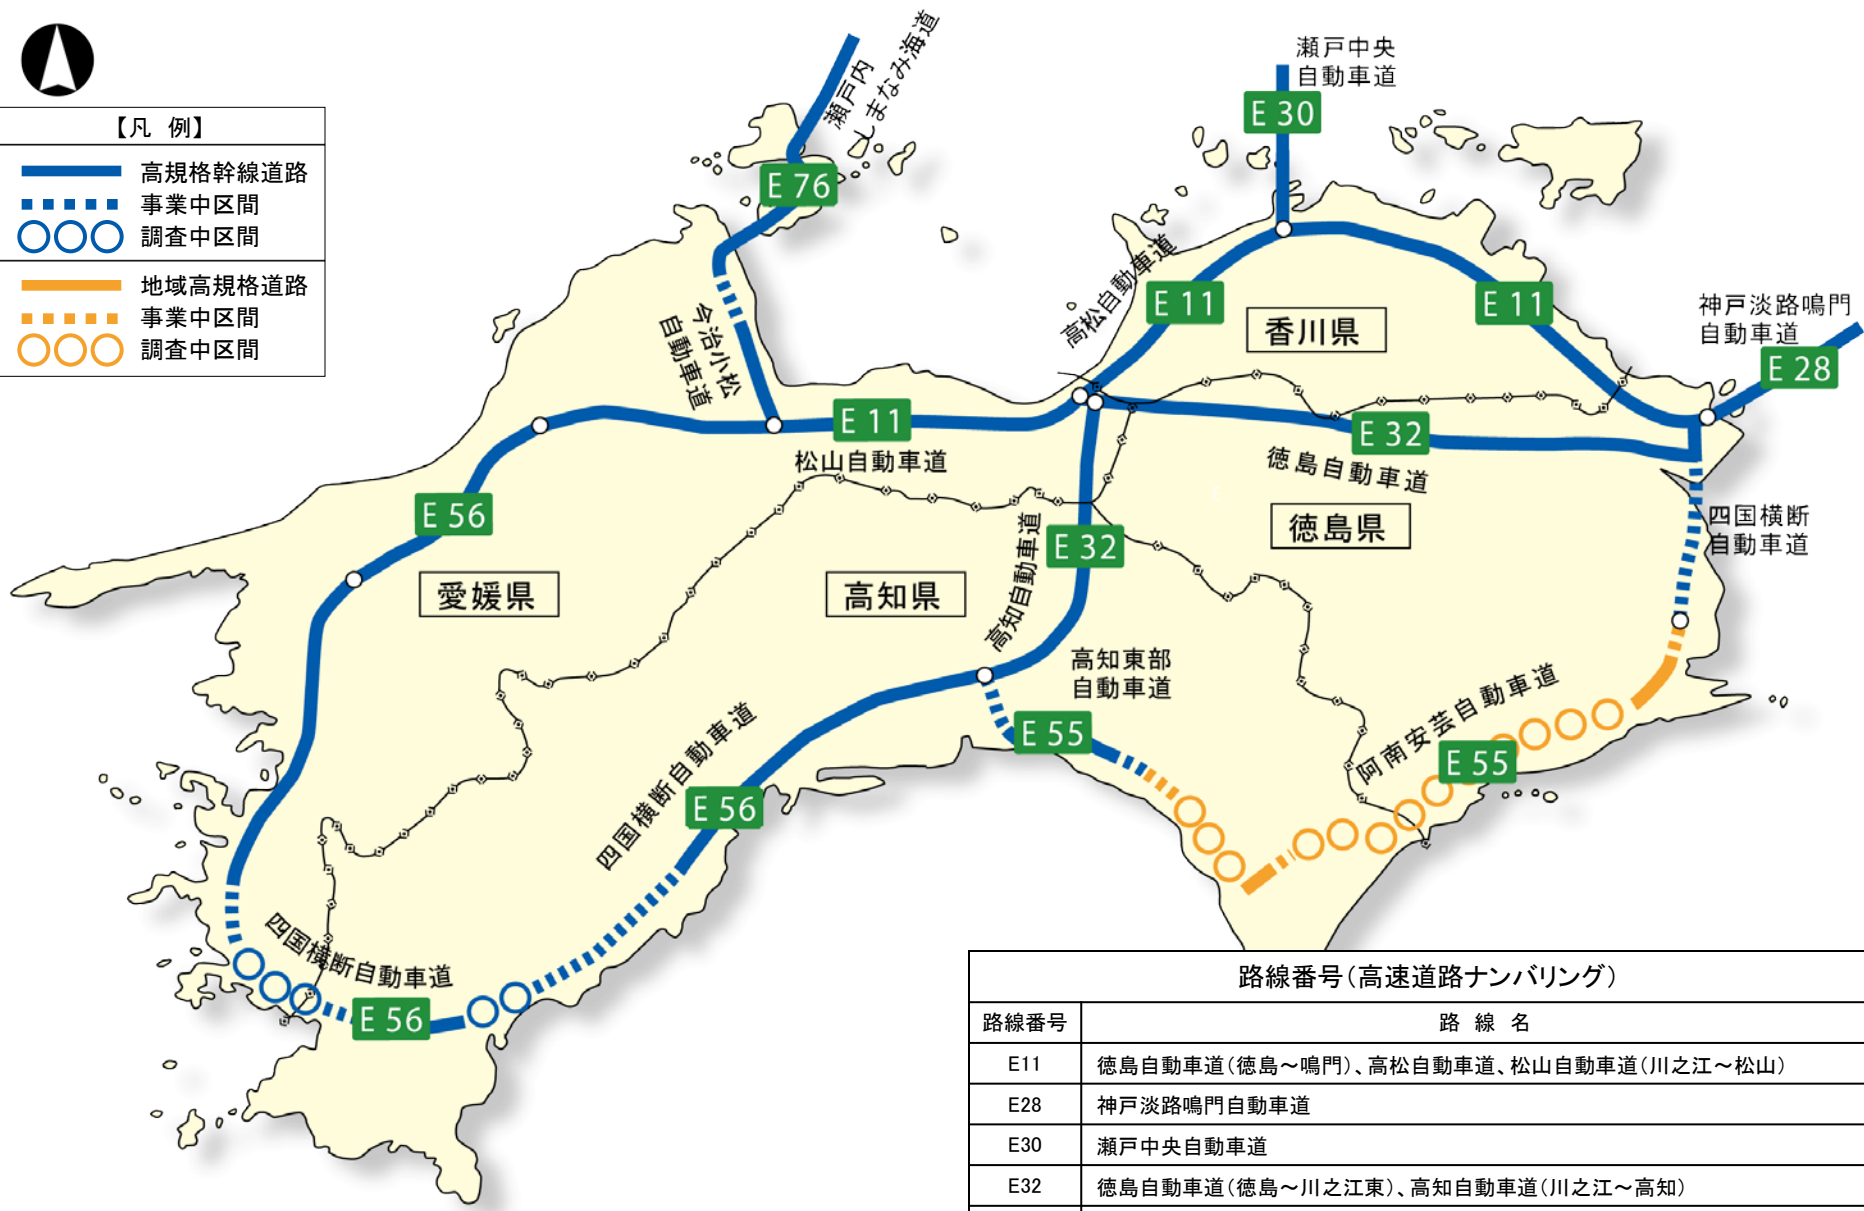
【凡 例】
高規格幹線道路
事業中区間
調査中区間
地域高規格道路
事業中区間
調査中区間

瀬戸内しまなみ海道
E 76
瀬戸中央自動車道
E 30
今治小松自動車道
高松自動車道
E 11
香川県
E 11
神戸淡路鳴門自動車道
E 28
E 11
松山自動車道
E 32
徳島自動車道
E 56
E 32
高知自動車道
徳島県
四国横断自動車道
愛媛県
高知県
高知東部自動車道
阿南安芸自動車道
E 55
E 55
四国横断自動車道
E 56
四国横断自動車道
E 56

路線番号(高速道路ナンバリング)

| 路線番号 | 路 線 名 |
|---|---|
| E11 | 徳島自動車道(徳島～鳴門)、高松自動車道、松山自動車道(川之江～松山) |
| E28 | 神戸淡路鳴門自動車道 |
| E30 | 瀬戸中央自動車道 |
| E32 | 徳島自動車道(徳島～川之江東)、高知自動車道(川之江～高知) |